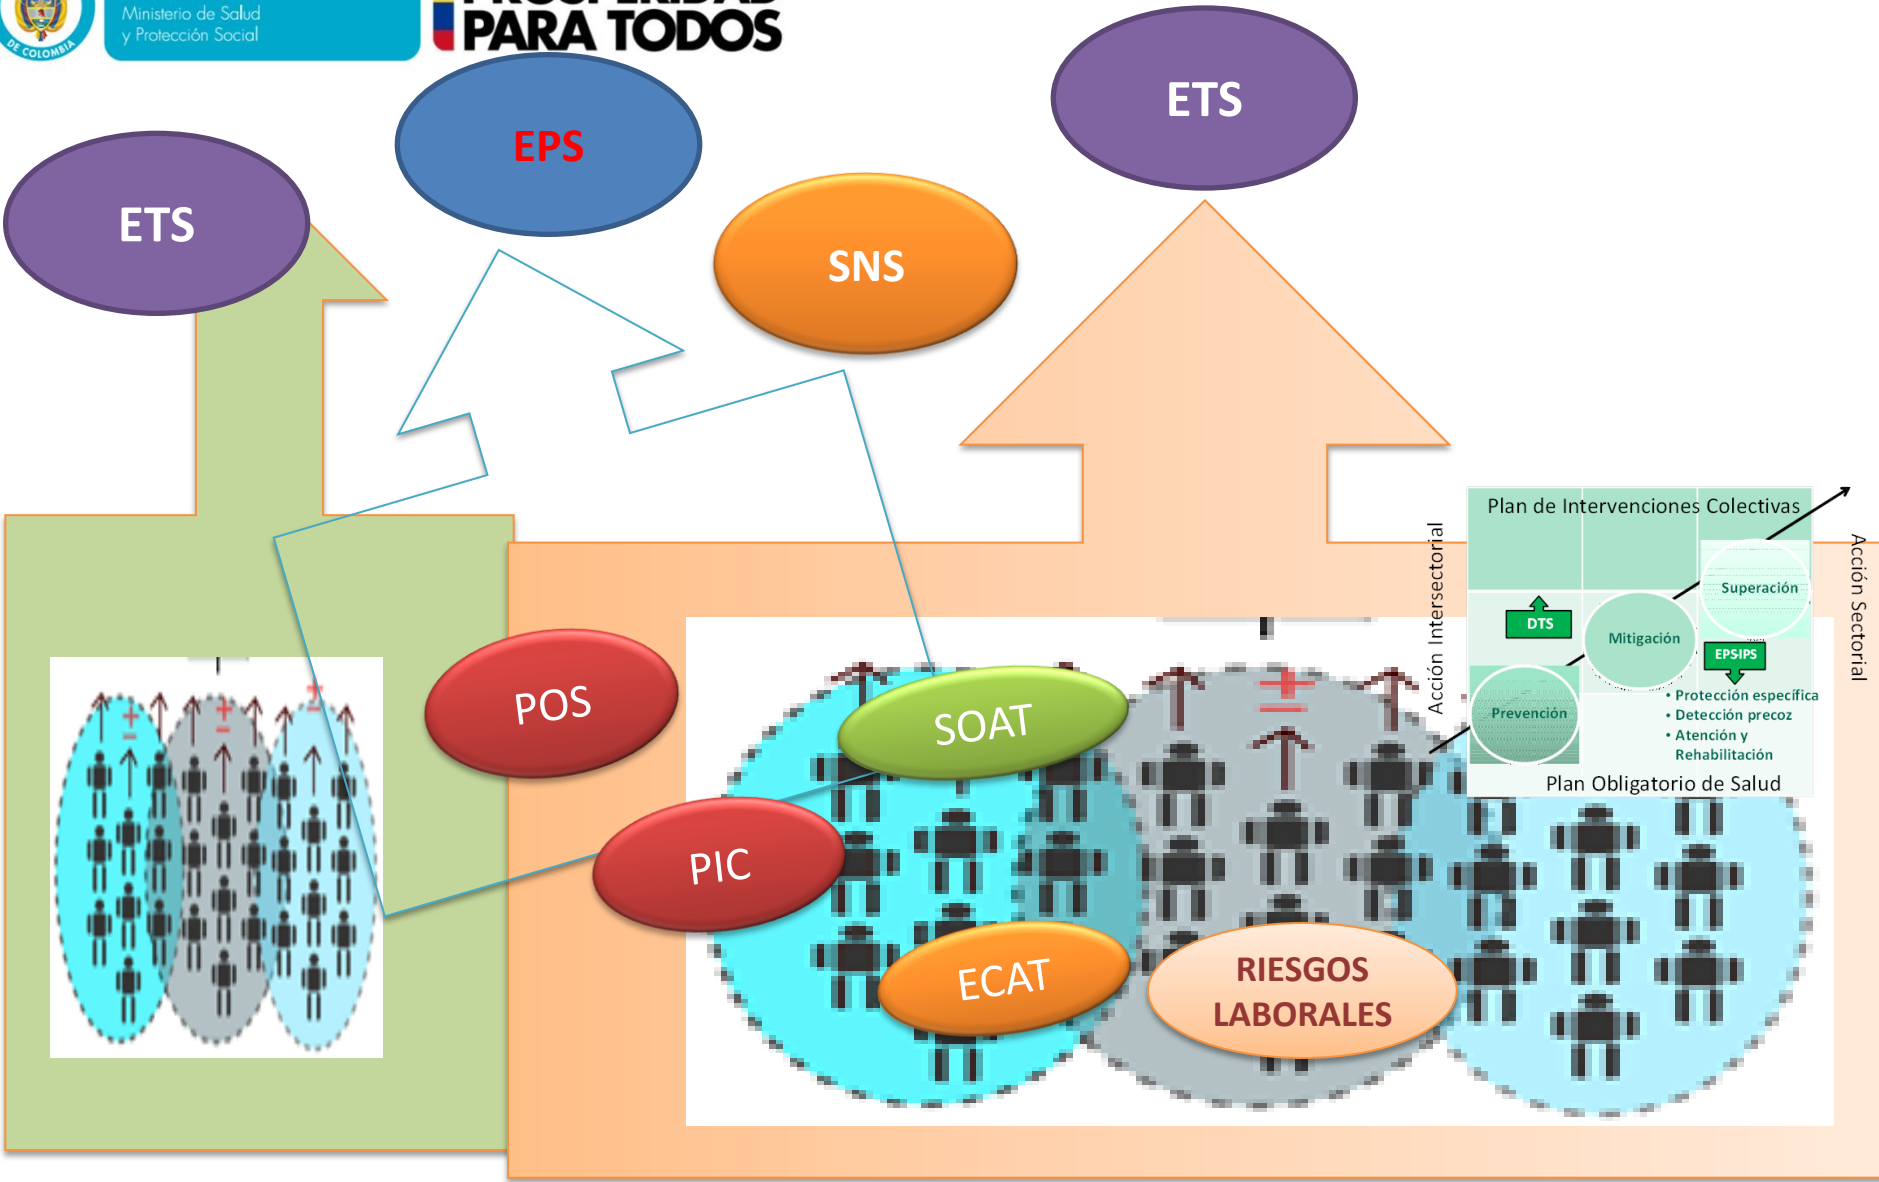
DE COLOMBIA

Ministerio de Salud y Protección Social

PARA TODOS

EPS

ETS

ETS

SNS

POS

SOAT

PIC

ECAT

RIESGOS LABORALES

Plan de Intervenciones Colectivas

Acción Intersectorial

Acción Sectorial

Superación

DTS

Mitigación

EPSIPS

Prevención

• Protección especifica
• Detección precoz
• Atención y Rehabilitación

Plan Obligatorio de Salud